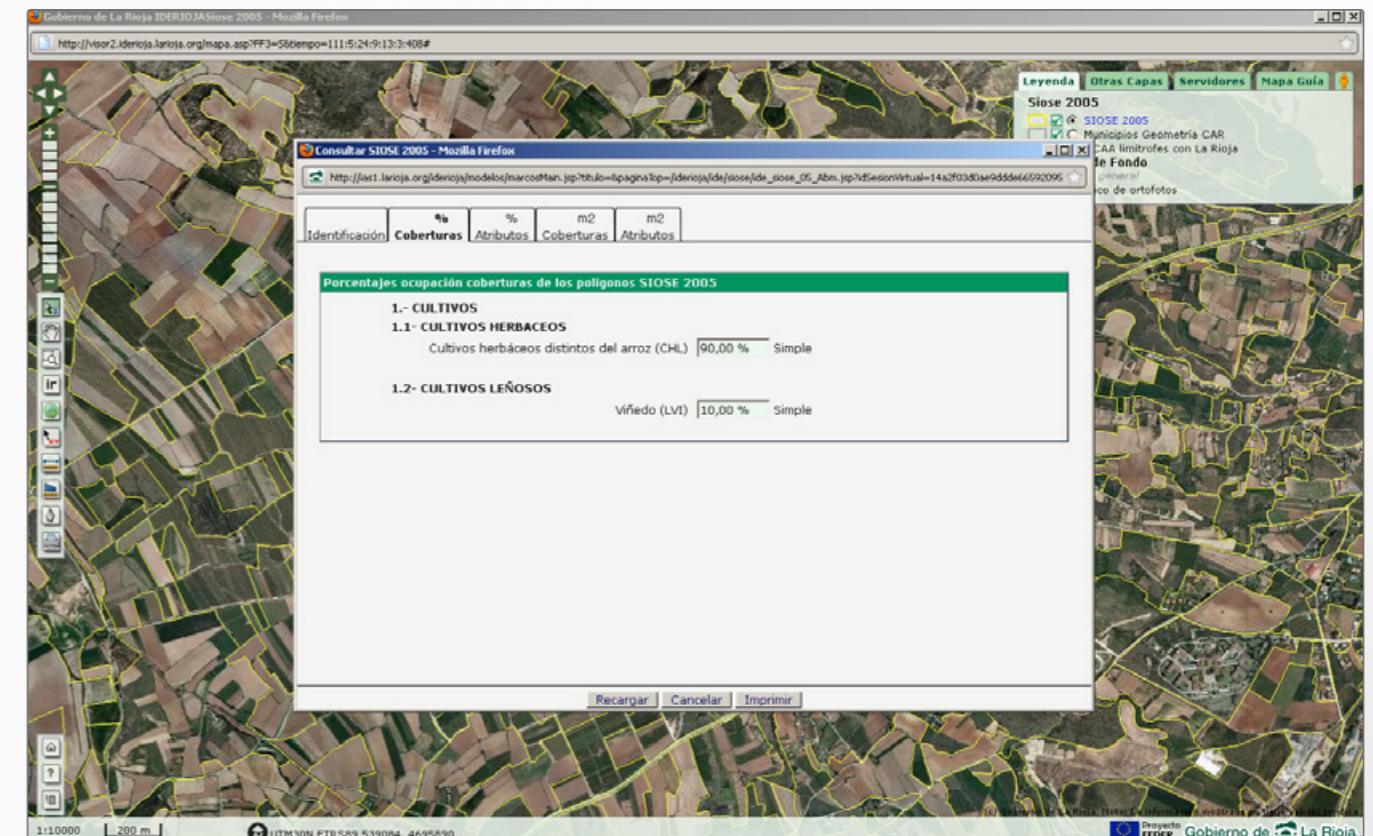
Gobierno de La Rioja IDERIOJASiose 2005 - Mozilla Firefox

http://visor2.iderioja.larioja.org/mapa.asp?FF3=5&tiempo=111:5:24:9:13:3:408#

Leyenda | Otras Capas | Servidores | Mapa Guía

Siose 2005
SIOSE 2005
Municipios Geometría CAR
CAA limítrofes con La Rioja
de Fondo
general
co de ortofotos

Consultar SIOSE 2005 - Mozilla Firefox

http://las1.larioja.org/iderioja/modelos/marcosMain.jsp?titulo=&paginaTop=/iderioja/ide/siose/ide_siose_05_Abm.jsp?idSesionVirtual=14a2f03d0ae9ddde66592095

Identificación | % Coberturas | % Atributos | m2 Coberturas | m2 Atributos

Porcentajes ocupación coberturas de los polígonos SIOSE 2005

1.- CULTIVOS
1.1- CULTIVOS HERBACEOS
Cultivos herbáceos distintos del arroz (CHL) 90,00 % Simple

1.2- CULTIVOS LEÑOSOS
Viñedo (LVI) 10,00 % Simple

Recargar | Cancelar | Imprimir

1:10000 200 m
UTM30N ETRS89 539084, 4695830
Proyecto FEDER Gobierno de La Rioja